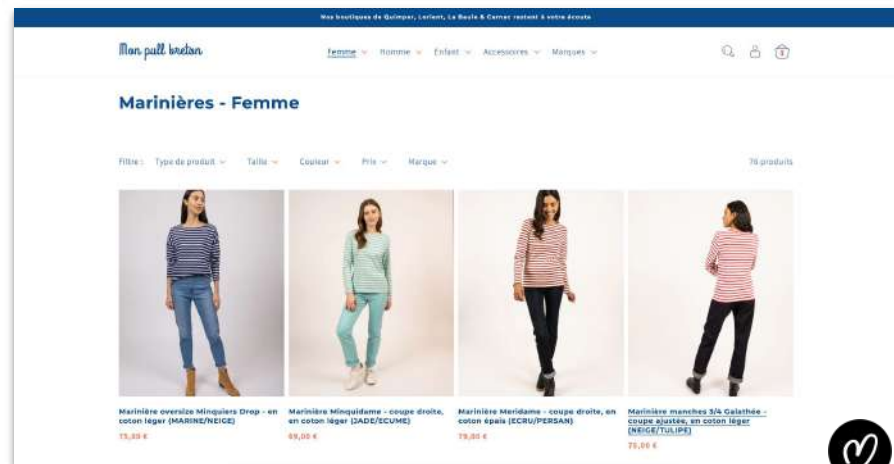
Nos boutiques de Quimper, Lorient, La Baule & Carnac restent à votre écoute

Mon pull breton

Femme Homme Enfant Accessoires Marques

Marinières - Femme

Filtre : Type de produit Taille Couleur Prix Marque

76 produits

Marinière oversize Minquiers Drop - en coton léger (MARINE/NEIGE)
75,00 €

Marinière Minquidame - coupe droite, en coton léger (JADE/ECUME)
69,00 €

Marinière Meridame - coupe droite, en coton épais (ECRU/PERSAN)
79,00 €

Marinière manches 3/4 Galathée - coupe ajustée, en coton léger (NEIGE/TULIPE)
75,00 €